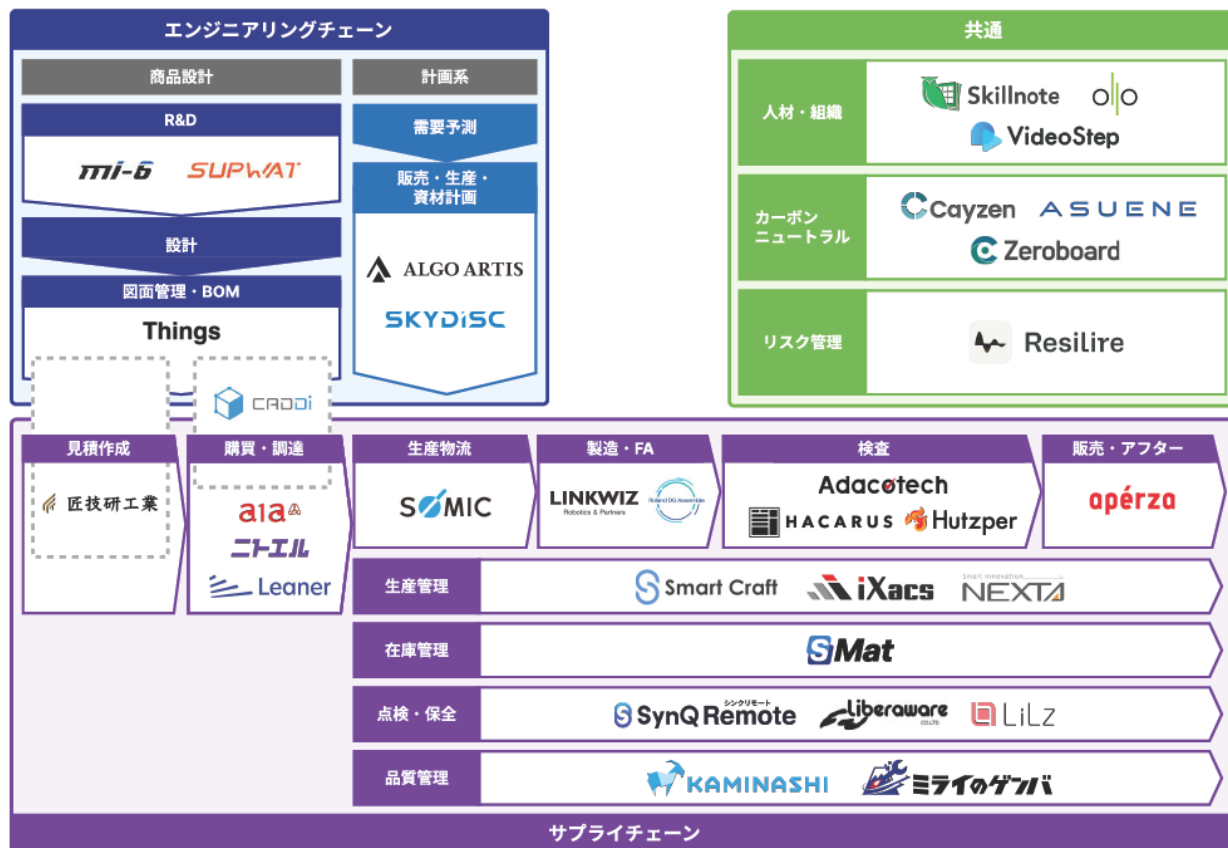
エンジニアリングチェーン

商品設計

R&D

mi-6 SUPWAT

設計

図面管理・BOM

Things

CADDi

計画系

需要予測

販売・生産・資材計画

ALGO ARTIS

SKYDISC

共通

人材・組織

Skillnote

VideoStep

カーボンニュートラル

Cayzen ASUENE

Zeroboard

リスク管理

Resilire

見積作成

匠技研工業

購買・調達

aia

ニトエル

Leaner

生産物流

SOMIC

製造・FA

LINKWIZ Robotics & Partners

Roland DG Assemble

検査

Adacotech

HACARUS Hutzper

販売・アフター

aperza

生産管理

Smart Craft iXacs Smart Innovation NEXTA

在庫管理

SMat

点検・保全

シンクリモート SynQ Remote Liberaware CO.,LTD. LiLz

品質管理

KAMINASHI ミライのゲンバ

サプライチェーン